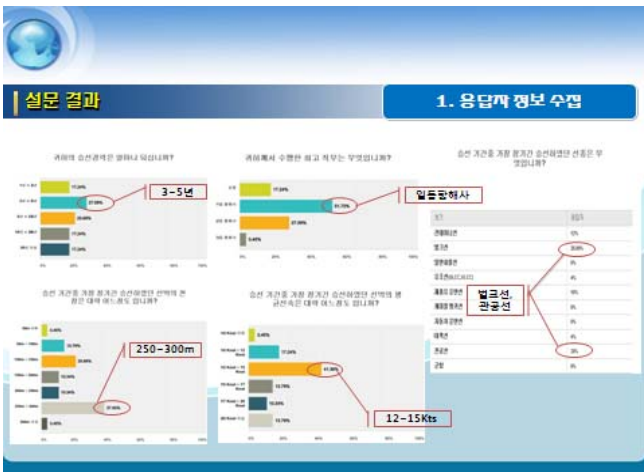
설문 결과

1. 응답자 정보 수집

귀하의 승선경력은 얼마나 되십니까?

17.24%

37.93%

20.69%

17.24%

17.24%

3-5년

귀하께서 수행한 최고 직무는 무엇입니까?

17.24%

65.72%

37.93%

3.45%

일등항해사

승선 기간중 가장 최근 승선하였던 선종은 무엇입니까?

| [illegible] | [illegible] |
|---|---|
| 컨테이너선 | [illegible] |
| 벌크선 | 30.8% |
| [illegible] | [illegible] |
| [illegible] | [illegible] |
| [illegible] | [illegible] |
| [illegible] | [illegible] |
| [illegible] | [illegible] |
| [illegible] | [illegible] |
| 관공선 | 31% |
| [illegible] | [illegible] |

벌크선, 관공선

승선 기간중 가장 최근 승선하였던 선박의 전 길이는 대략 어느정도 입니까?

3.45%

17.24%

20.69%

13.79%

13.79%

31.03%

3.45%

250-300m

승선 기간중 가장 최근 승선하였던 선박의 평균선속은 대략 어느정도 입니까?

3.45%

17.24%

41.38%

13.79%

10.34%

13.79%

12-15Kts